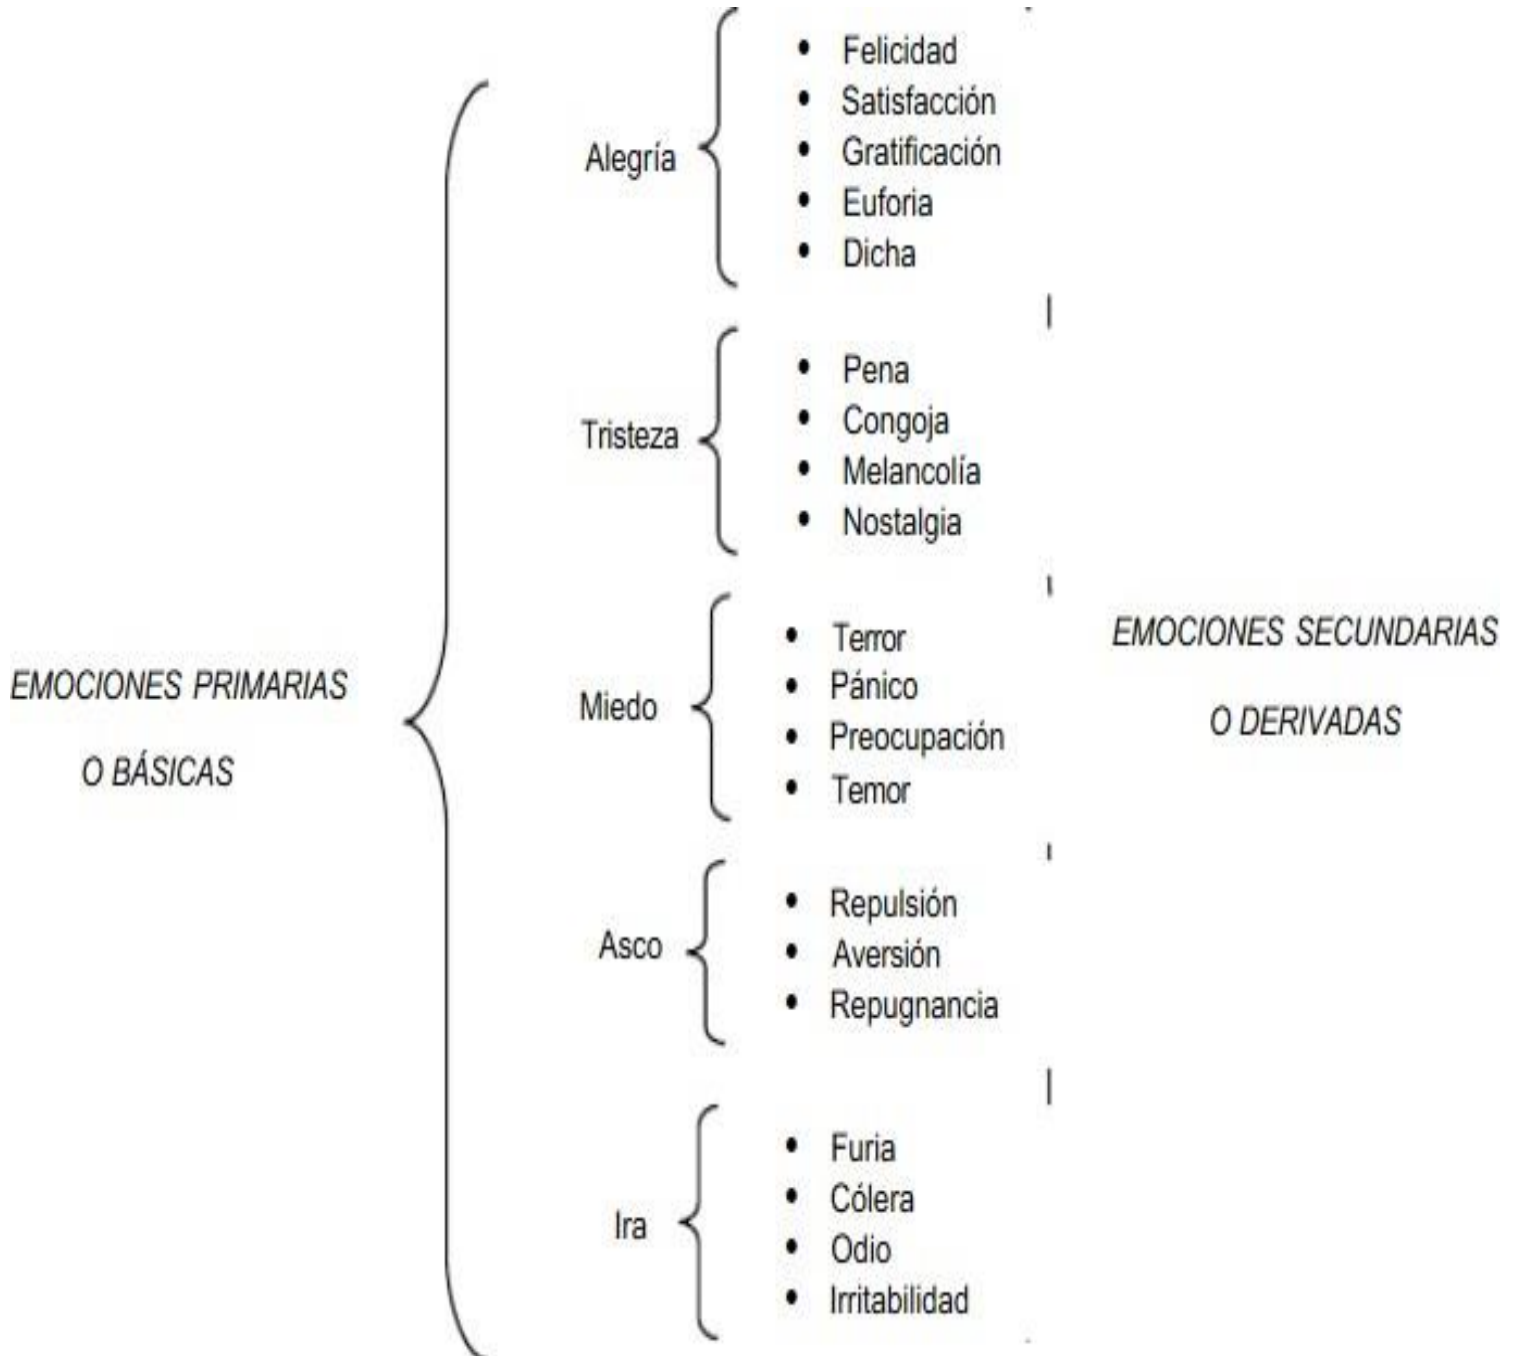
EMOCIONES PRIMARIAS O BÁSICAS

Alegría
- Felicidad
- Satisfacción
- Gratificación
- Euforia
- Dicha

Tristeza
- Pena
- Congoja
- Melancolía
- Nostalgia

Miedo
- Terror
- Pánico
- Preocupación
- Temor

Asco
- Repulsión
- Aversión
- Repugnancia

Ira
- Furia
- Cólera
- Odio
- Irritabilidad

EMOCIONES SECUNDARIAS O DERIVADAS